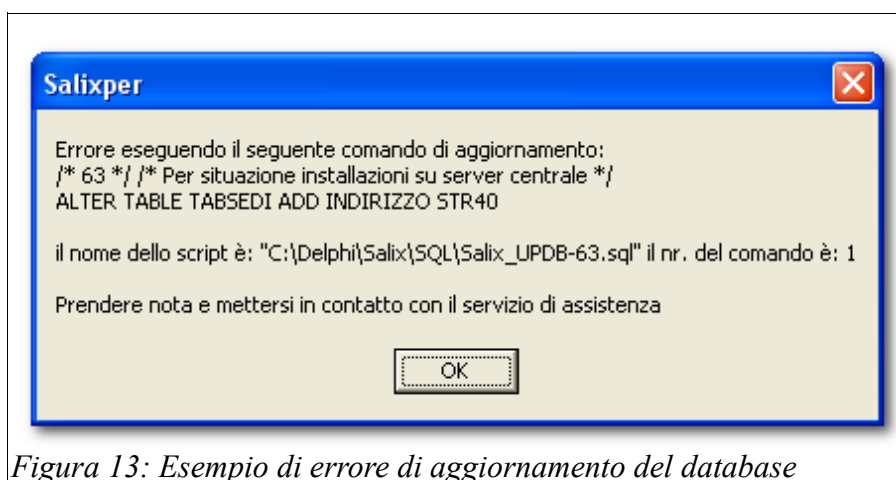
Salixper

Errore eseguendo il seguente comando di aggiornamento:
/* 63 */ /* Per situazione installazioni su server centrale */
ALTER TABLE TABSEDI ADD INDIRIZZO STR40

il nome dello script è: "C:\Delphi\Salix\SQL\Salix_UPDB-63.sql" il nr. del comando è: 1

Prendere nota e mettersi in contatto con il servizio di assistenza

OK

Figura 13: Esempio di errore di aggiornamento del database